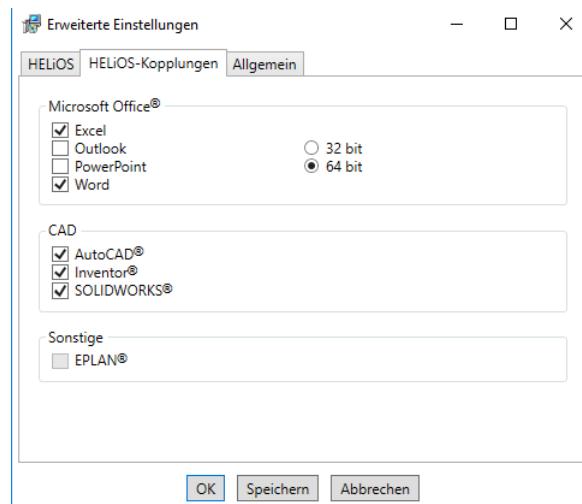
Erweiterte Einstellungen

HELiOS | HELiOS-Kopplungen | Allgemein

Microsoft Office®
Excel
Outlook
PowerPoint
Word

32 bit
64 bit

CAD
AutoCAD®
Inventor®
SOLIDWORKS®

Sonstige
EPLAN®

OK | Speichern | Abbrechen